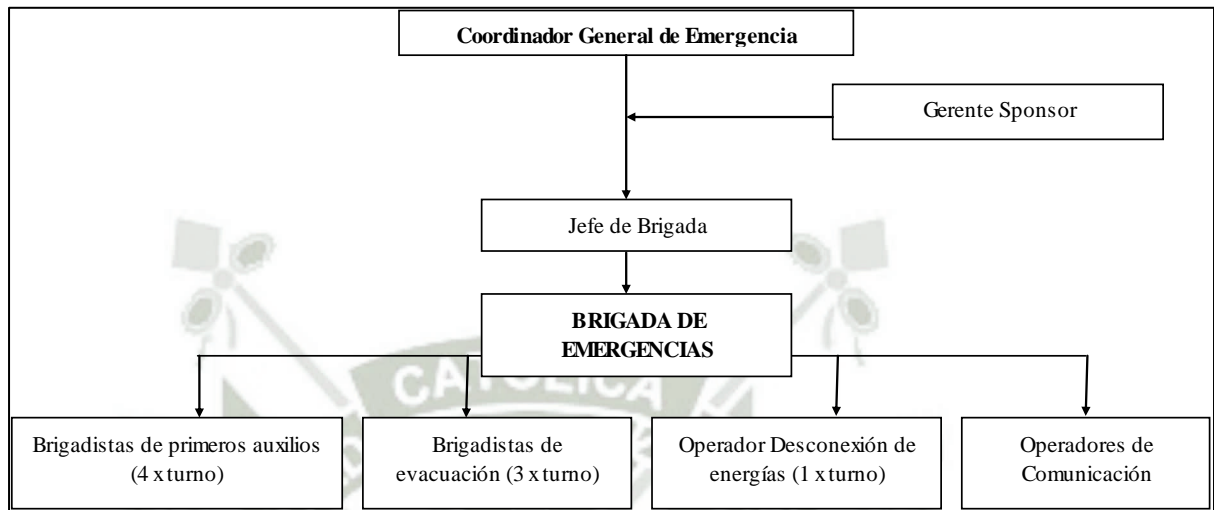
Coordinador General de Emergencia

Gerente Sponsor

Jefe de Brigada

BRIGADA DE EMERGENCIAS

CATOLICA

Brigadistas de primeros auxilios (4 x turno)

Brigadistas de evacuación (3 x turno)

Operador Desconexión de energías (1 x turno)

Operadores de Comunicación